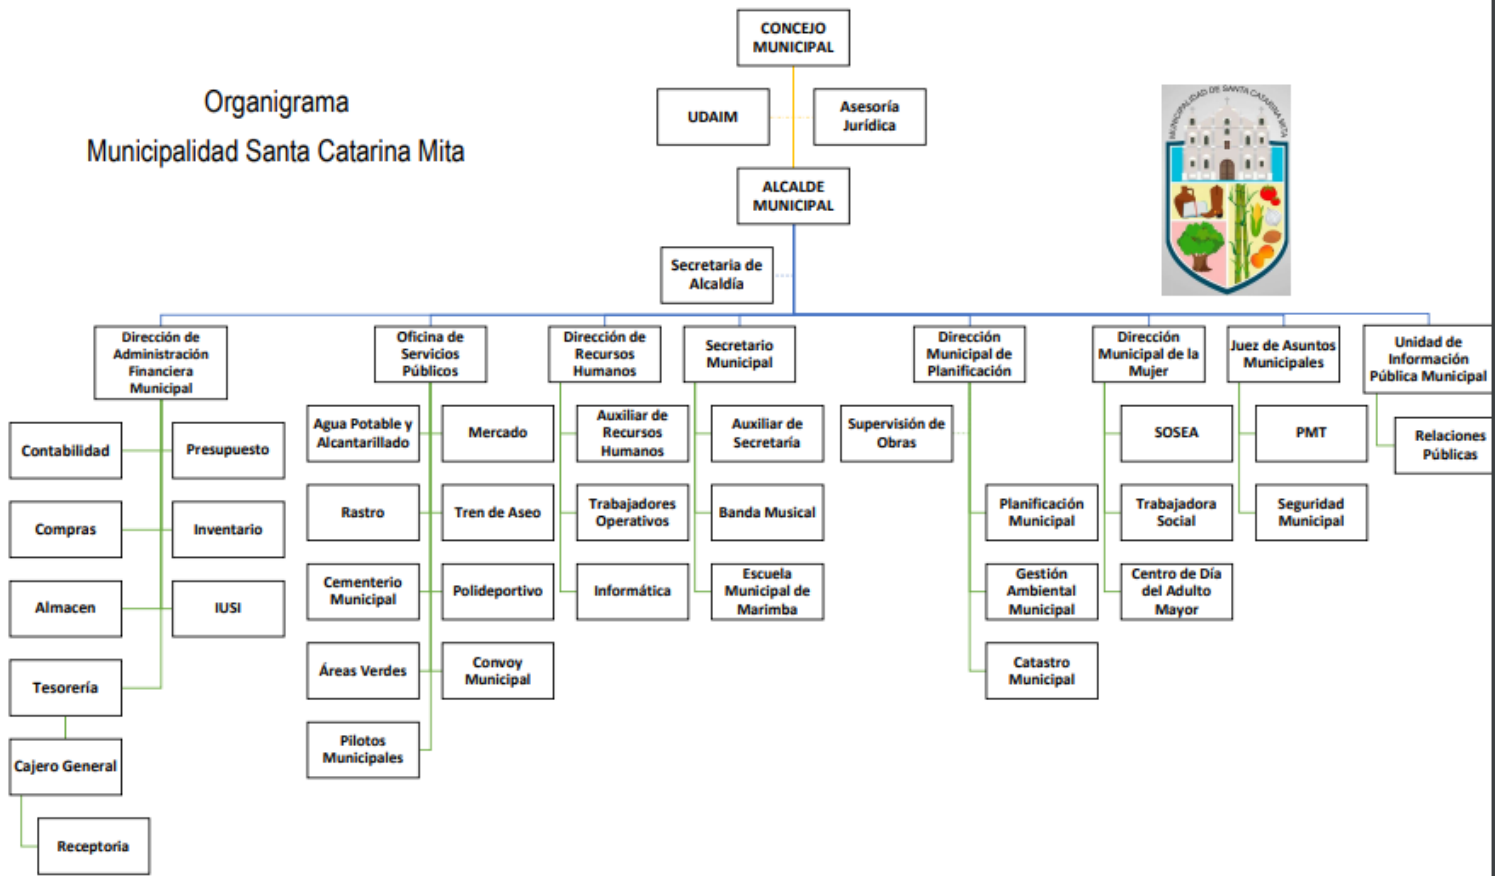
Organigrama
Municipalidad Santa Catarina Mita

CONCEJO MUNICIPAL

UDAIM

Asesoría Jurídica

ALCALDE MUNICIPAL

Secretaria de Alcaldía

MUNICIPALIDAD DE SANTA CATARINA MITA

Dirección de Administración Financiera Municipal

Contabilidad

Presupuesto

Compras

Inventario

Almacen

IUSI

Tesorería

Cajero General

Receptoria

Oficina de Servicios Públicos

Agua Potable y Alcantarillado

Mercado

Rastro

Tren de Aseo

Cementerio Municipal

Polideportivo

Áreas Verdes

Convoy Municipal

Pilotos Municipales

Dirección de Recursos Humanos

Auxiliar de Recursos Humanos

Trabajadores Operativos

Informática

Secretario Municipal

Auxiliar de Secretaría

Banda Musical

Escuela Municipal de Marimba

Dirección Municipal de Planificación

Supervisión de Obras

Planificación Municipal

Gestión Ambiental Municipal

Catastro Municipal

Dirección Municipal de la Mujer

SOSEA

Trabajadora Social

Centro de Día del Adulto Mayor

Juez de Asuntos Municipales

PMT

Seguridad Municipal

Unidad de Información Pública Municipal

Relaciones Públicas